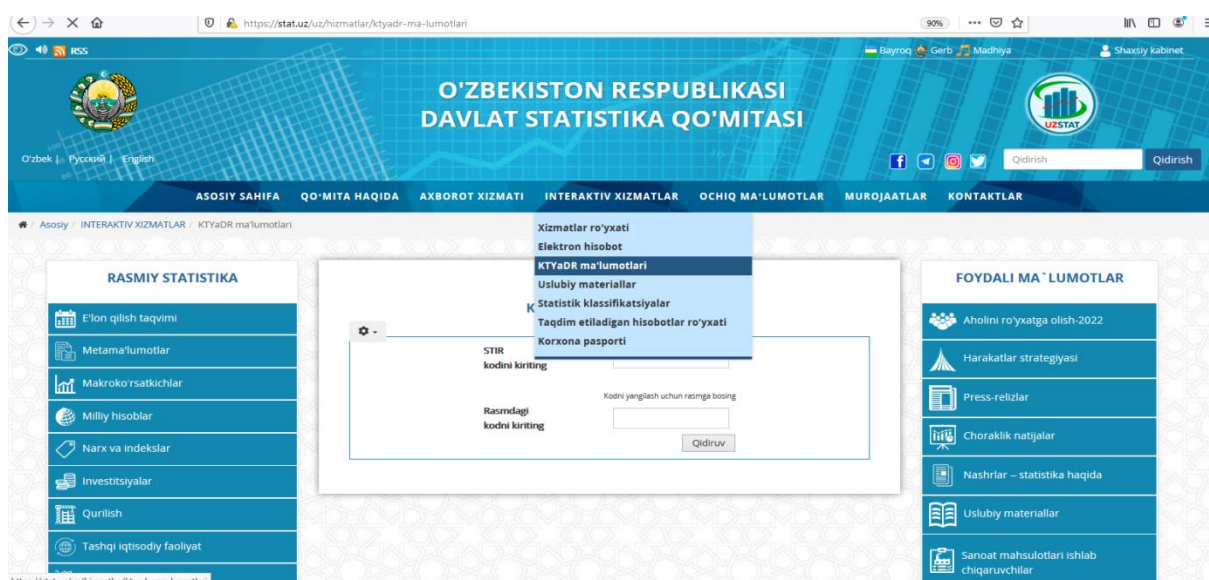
https://stat.uz/uz/hizmatlar/ktyadr-ma-lumotlari

90%

RSS

Bayroq Gerb Madhiya

Shaxsiy kabinet

O'ZBEKISTON RESPUBLIKASI
DAVLAT STATISTIKA QO'MITASI

UZSTAT

O'zbek | Русский | English

Qidirish

Qidirish

ASOSIY SAHIFA QO'MITA HAQIDA AXBOROT XIZMATI INTERAKTIV XIZMATLAR OCHIQ MA'LUMOTLAR MUROJAATLAR KONTAKTLAR

Asosiy / INTERAKTIV XIZMATLAR / KTYaDR ma'lumotlari

Xizmatlar ro'yxati
Elektron hisobot
KTYaDR ma'lumotlari
Uslubiy materiallar
Statistik klassifikatsiyalar
Taqdim etiladigan hisobotlar ro'yxati
Korxona pasporti

RASMIY STATISTIKA

E'lon qilish taqvimi
Metama'lumotlar
Makroko'rsatkichlar
Milliy hisoblar
Narx va indekslar
Investitsiyalar
Qurilish
Tashqi iqtisodiy faoliyat

K

STIR kodini kiriting

Kodni yangilash uchun rasmga bosing

Rasmdagi kodni kiriting

Qidiruv

FOYDALI MA`LUMOTLAR

Aholini ro'yxatga olish-2022
Harakatlar strategiyasi
Press-relizlar
Choraklik natijalar
Nashrlar – statistika haqida
Uslubiy materiallar
Sanoat mahsulotlari ishlab chiqaruvchilar